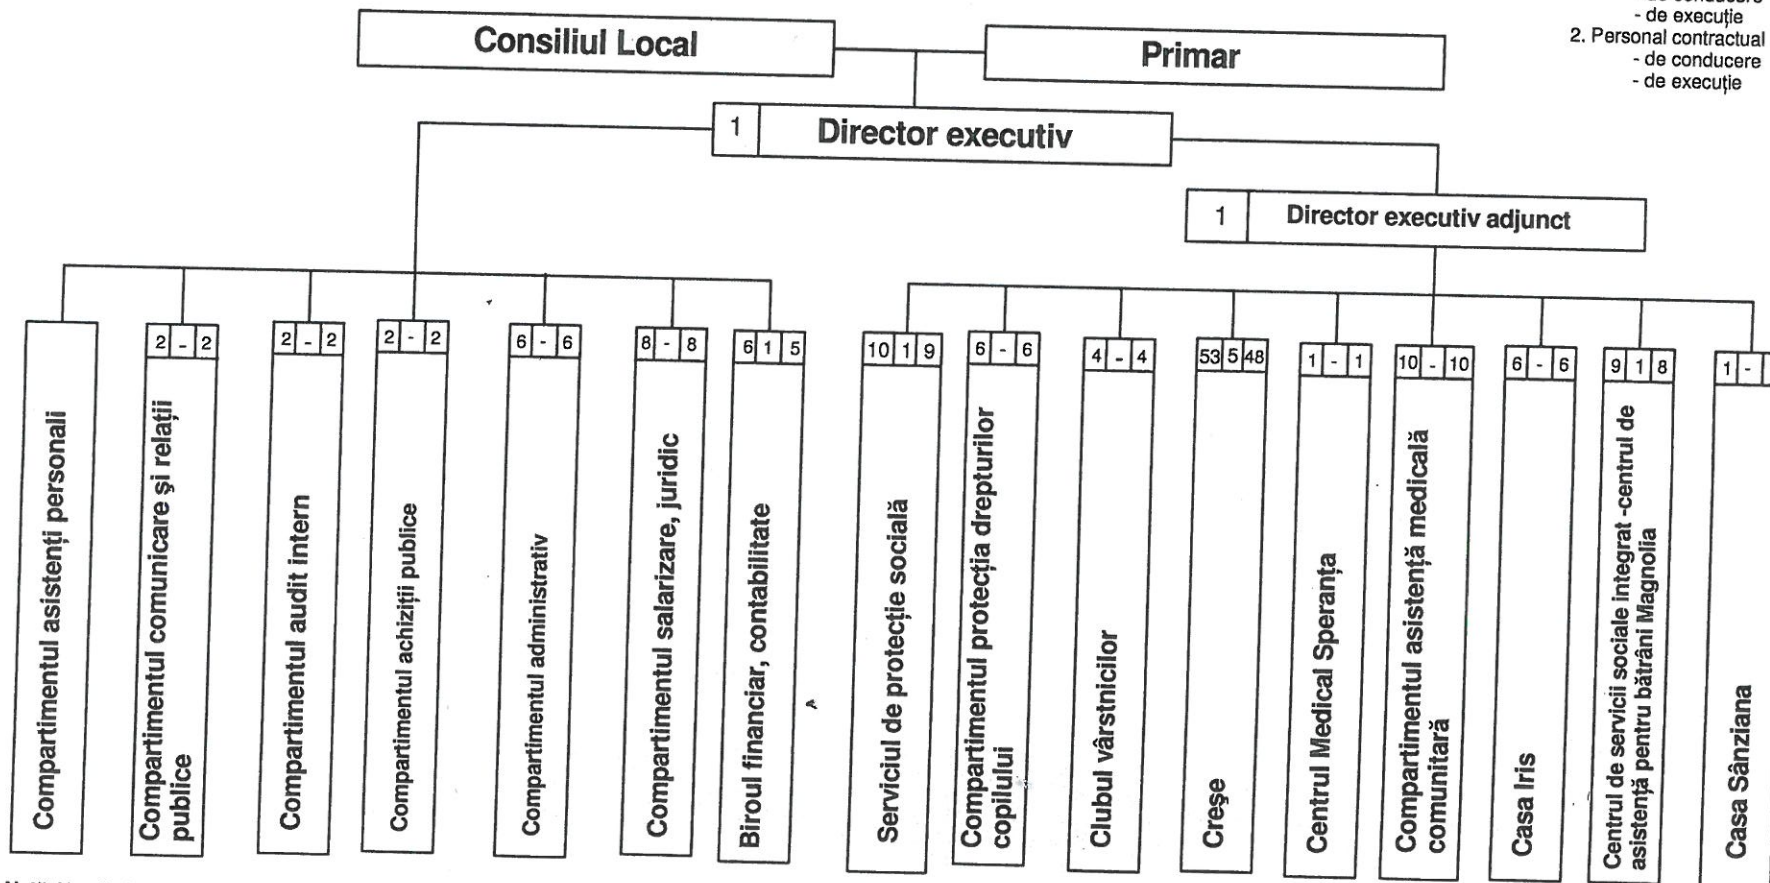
- de execuție
2. Personal contractual
- de conducere
- de execuție

Consiliul Local

Primar

1 Director executiv

1 Director executiv adjunct

Compartimentul asistenți personali

2 - 2
Compartimentul comunicare și relații publice

2 - 2
Compartimentul audit intern

2 - 2
Compartimentul achiziții publice

6 - 6
Compartimentul administrativ

8 - 8
Compartimentul salarizare, juridic

6 1 5
Biroul financiar, contabilitate

10 1 9
Serviciul de protecție socială

6 - 6
Compartimentul protecția drepturilor copilului

4 - 4
Clubul vârstnicilor

53 5 48
Creșe

1 - 1
Centrul Medical Speranța

10 - 10
Compartimentul asistență medicală comunitară

6 - 6
Casa Iris

9 1 8
Centrul de servicii sociale integrat -centrul de asistență pentru bătrâni Magnolia

1 - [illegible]
Casa Sânziana